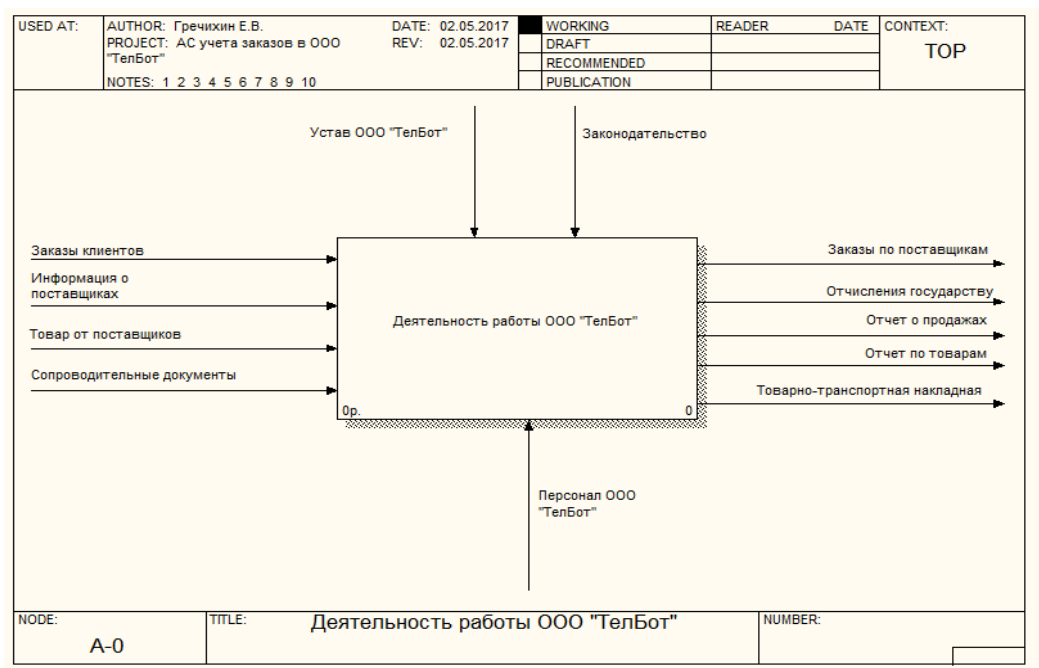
| USED AT: | AUTHOR: Гречихин Е.В. PROJECT: АС учета заказов в ООО "ТелБот" NOTES: 1 2 3 4 5 6 7 8 9 10 | DATE: 02.05.2017 REV: 02.05.2017 | WORKING DRAFT RECOMMENDED PUBLICATION | READER | DATE | CONTEXT: TOP |
|---|---|---|---|---|---|---|

Устав ООО "ТелБот"

Законодательство

Заказы клиентов

Информация о поставщиках

Товар от поставщиков

Сопроводительные документы

Деятельность работы ООО "ТелБот"

0р.

0

Заказы по поставщикам

Отчисления государству

Отчет о продажах

Отчет по товарам

Товарно-транспортная накладная

Персонал ООО "ТелБот"

| NODE: A-0 | TITLE: Деятельность работы ООО "ТелБот" | NUMBER: |
|---|---|---|